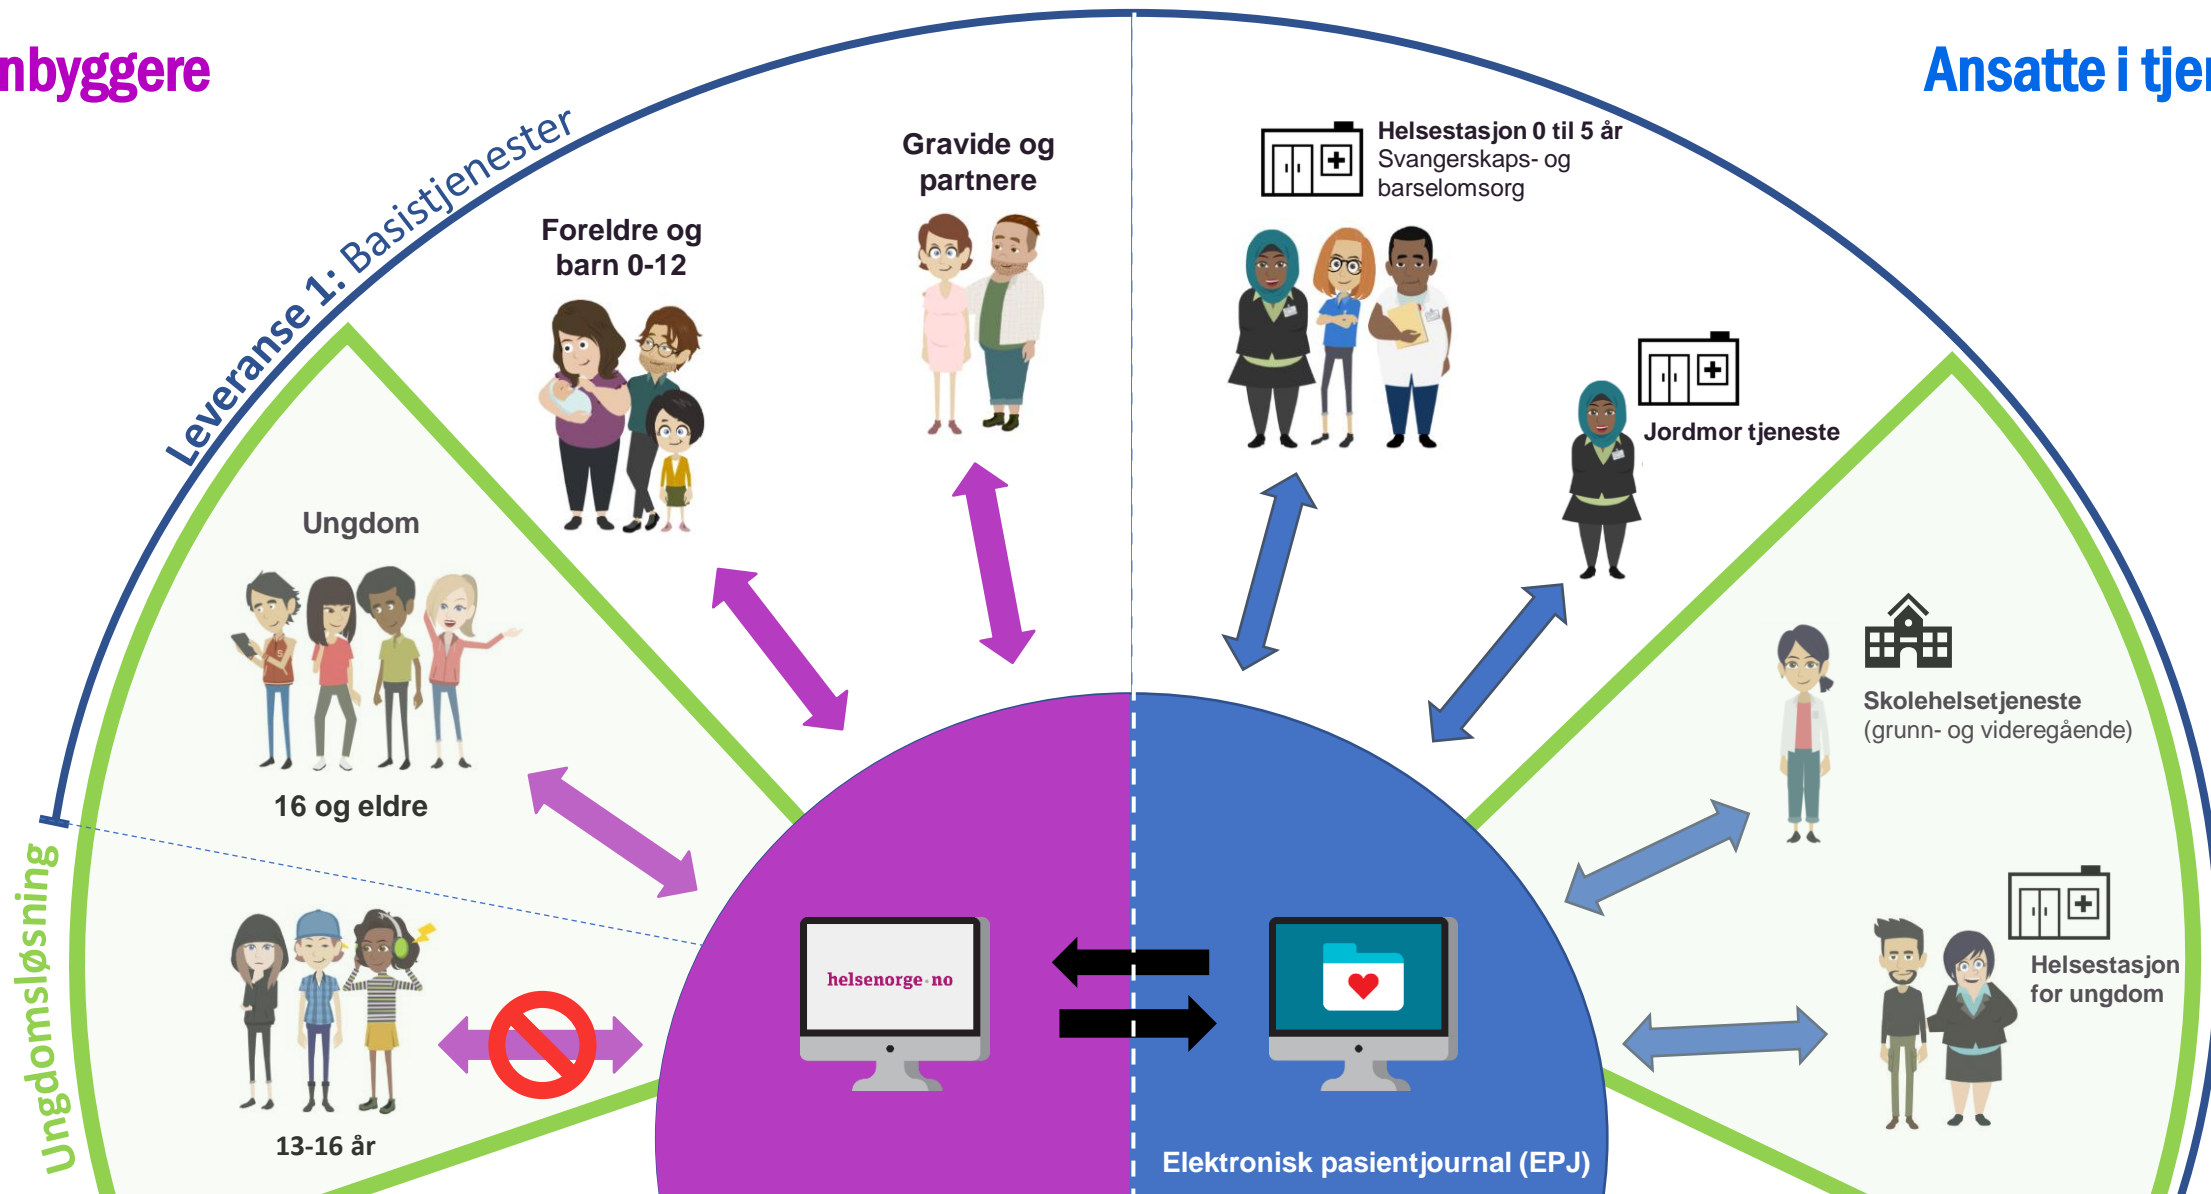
nbyggere

Ansatte i tje

Leveranse 1: Basistjenester

Gravide og partnere

Foreldre og barn 0-12

Helsestasjon 0 til 5 år
Svangerskaps- og barselomsorg

Jordmor tjeneste

Ungdom

16 og eldre

Skolehelsetjeneste
(grunn- og videregående)

Ungdomsløsning

13-16 år

helsenorge.no

Helsestasjon for ungdom

Elektronisk pasientjournal (EPJ)